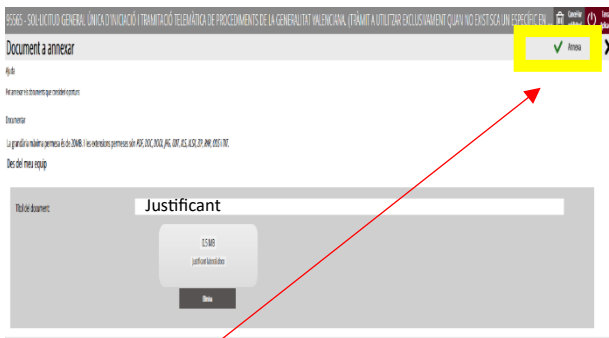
95565 - SOL·LICITUD GENERAL ÚNICA D'INICIACIÓ I TRAMITACIÓ TELEMÀTICA DE PROCEDIMENTS DE LA GENERALITAT VALENCIANA. (TRÀMIT A UTILITZAR EXCLUSIVAMENT QUAN NO EXISTISCA UN ESPECÍFIC EN

Document a annexar

✓ Annexa

Ajuda

Per annexar els documents que considere oportuns

Document

La grandària màxima permesa és de 20MB. I les extensions permeses són: PDF, DOC, DOCX, JPG, ODT, XLS, XLSX, ZIP, RAR, ODS i TXT.

Des del meu equip

Títol del document:

Justificant

0.5 MB

Justificant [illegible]

Elimina